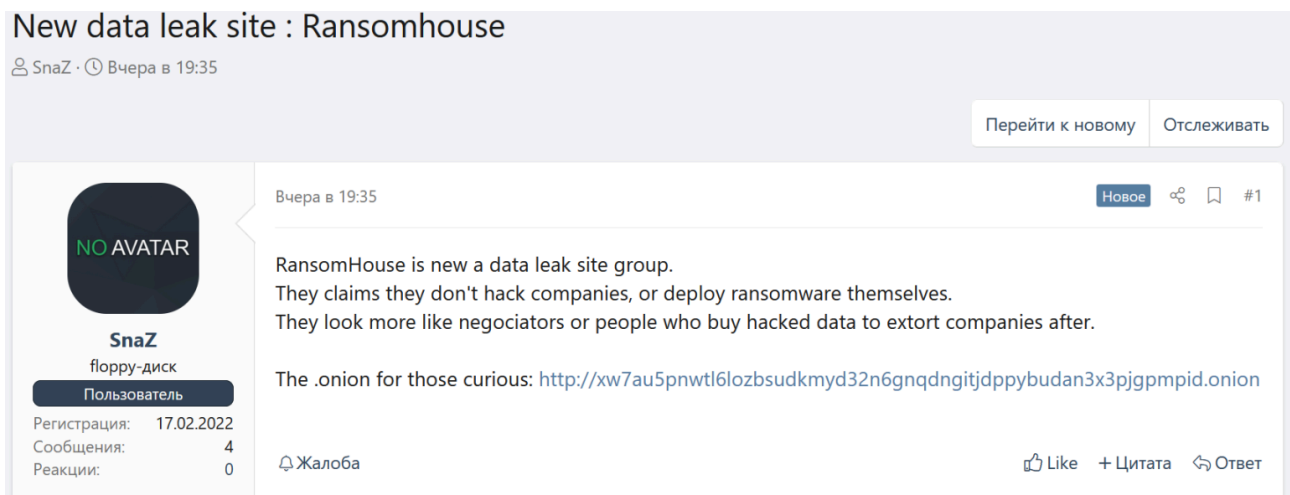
New data leak site : Ransomhouse

SnaZ · Вчера в 19:35

Перейти к новому | Отслеживать

NO AVATAR

SnaZ
floppy-диск
Пользователь

| | |
|---|---|
| Регистрация: | 17.02.2022 |
| Сообщения: | 4 |
| Реакции: | 0 |

Вчера в 19:35

Новое #1

RansomHouse is new a data leak site group.
They claims they don't hack companies, or deploy ransomware themselves.
They look more like negociators or people who buy hacked data to extort companies after.

The .onion for those curious: http://xw7au5pnwtl6lozbsudkmyd32n6gnqdngitjdppybudan3x3pjgpmpid.onion

Жалоба

Like + Цитата Ответ